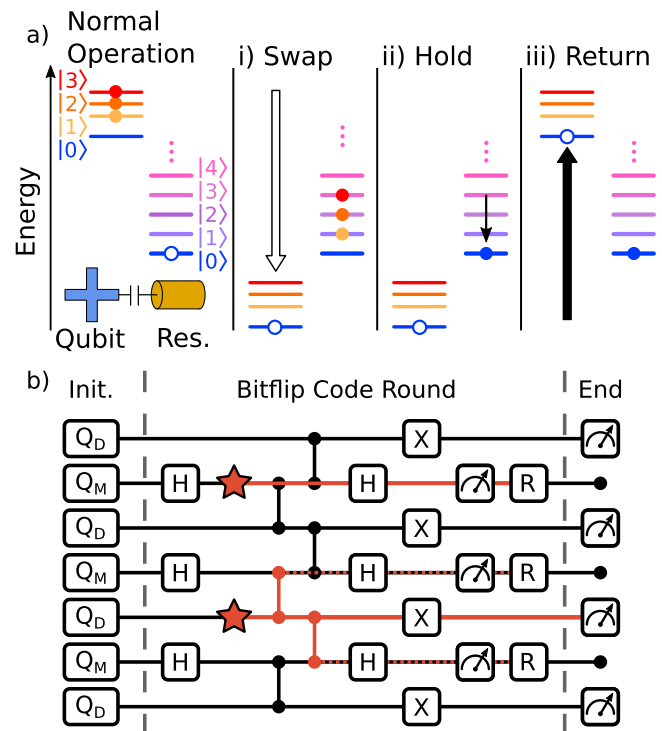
a) Normal Operation

i) Swap

ii) Hold

iii) Return

Energy

$|3\rangle$
$|2\rangle$
$|1\rangle$
$|0\rangle$

$|4\rangle$
$|3\rangle$
$|2\rangle$
$|1\rangle$
$|0\rangle$

Qubit Res.

b) Init. Bitflip Code Round End

$Q_D$
$Q_M$
$Q_D$
$Q_M$
$Q_D$
$Q_M$
$Q_D$

H H R
H H R
H H R
X
X
X
X